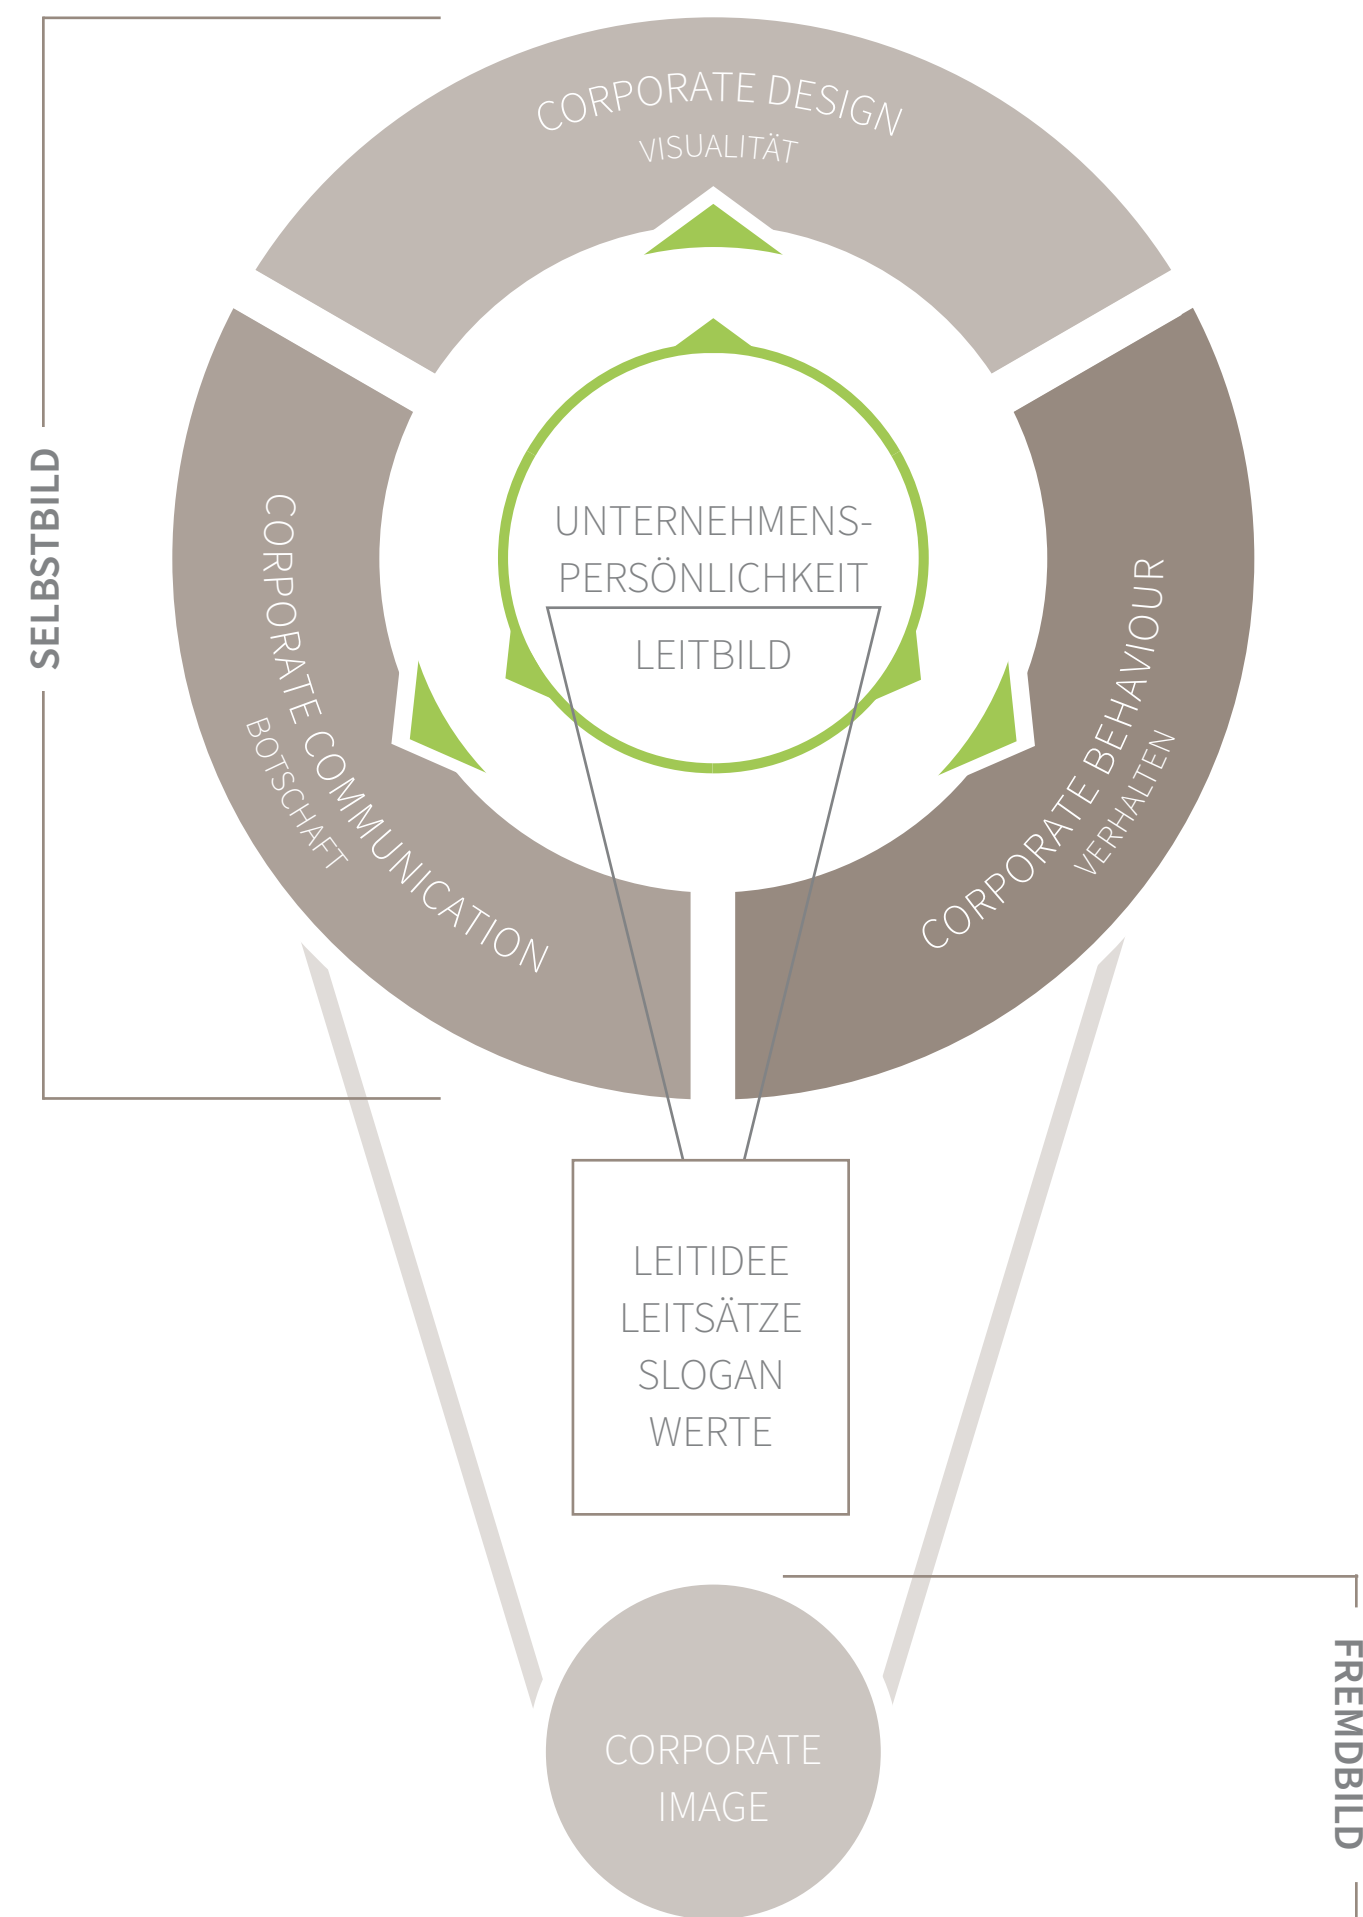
SELBSTBILD

CORPORATE DESIGN
VISUALITÄT

CORPORATE COMMUNICATION
BOTSCHAFT

CORPORATE BEHAVIOUR
VERHALTEN

UNTERNEHMENSPERSÖNLICHKEIT

LEITBILD

LEITIDEE
LEITSÄTZE
SLOGAN
WERTE

CORPORATE
IMAGE

FREMDBILD